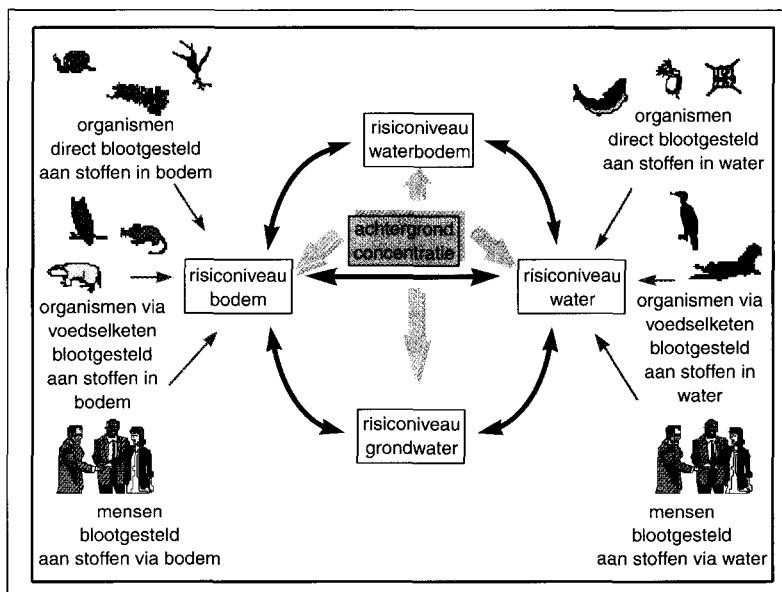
organismen direct blootgesteld aan stoffen in bodem

risiconiveau waterbodem

organismen direct blootgesteld aan stoffen in water

achtergrond concentratie

risiconiveau bodem

risiconiveau water

organismen via voedselketen blootgesteld aan stoffen in bodem

organismen via voedselketen blootgesteld aan stoffen in water

risiconiveau grondwater

mensen blootgesteld aan stoffen via bodem

mensen blootgesteld aan stoffen via water